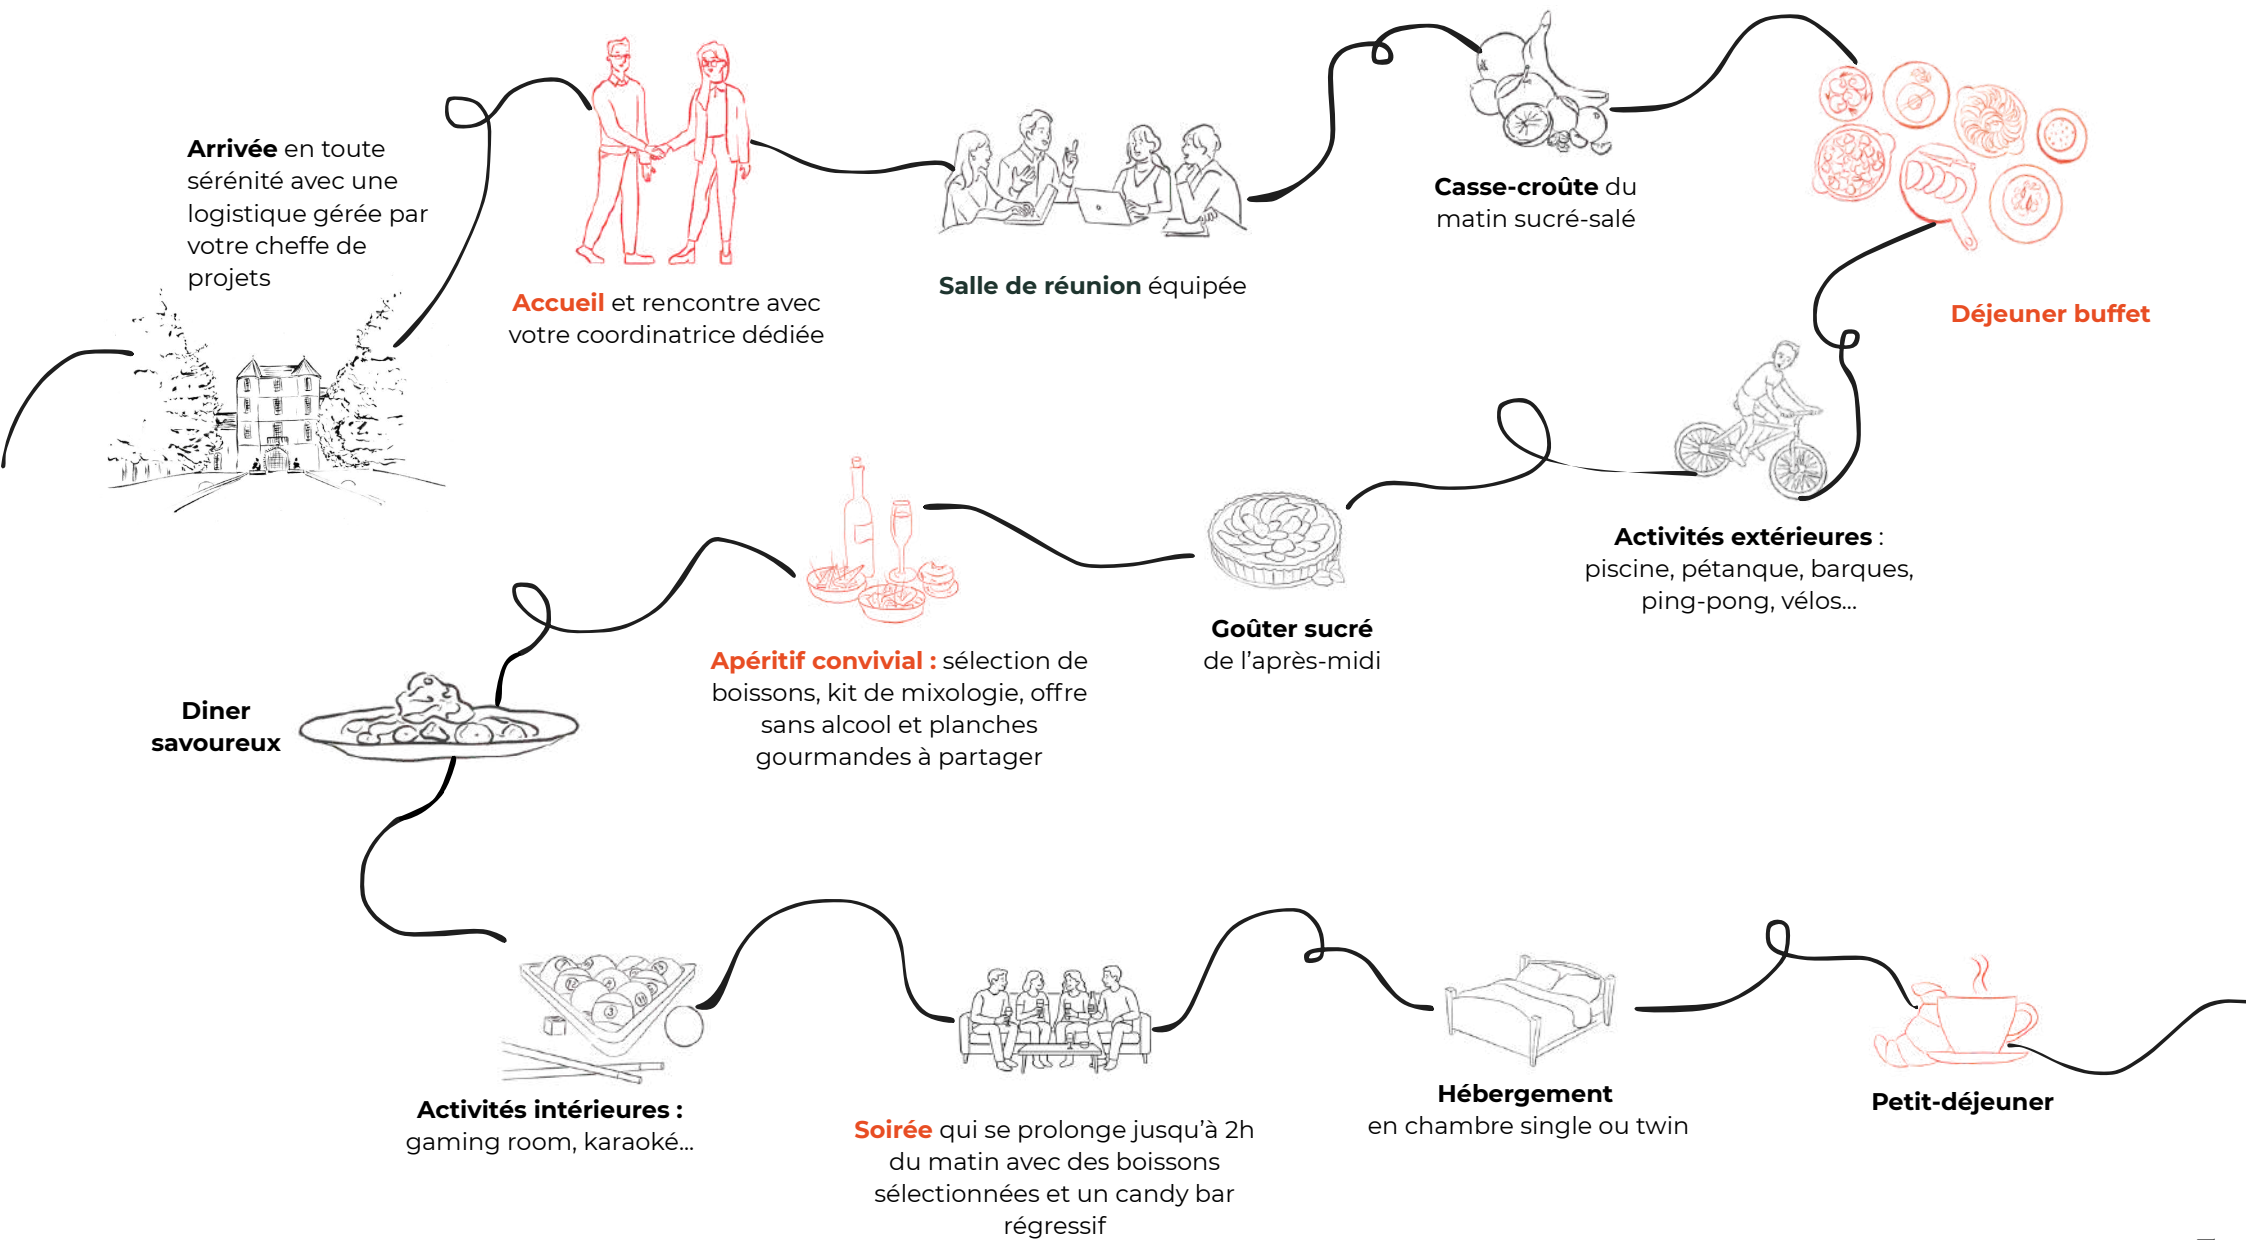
**Arrivée** en toute sérénité avec une logistique gérée par votre cheffe de projets

**Accueil** et rencontre avec votre coordinatrice dédiée

**Salle de réunion** équipée

**Casse-croûte** du matin sucré-salé

**Déjeuner buffet**

**Activités extérieures** : piscine, pétanque, barques, ping-pong, vélos...

**Goûter sucré** de l'après-midi

**Apéritif convivial :** sélection de boissons, kit de mixologie, offre sans alcool et planches gourmandes à partager

**Diner savoureux**

**Activités intérieures :** gaming room, karaoké...

**Soirée** qui se prolonge jusqu'à 2h du matin avec des boissons sélectionnées et un candy bar régressif

**Hébergement** en chambre single ou twin

**Petit-déjeuner**